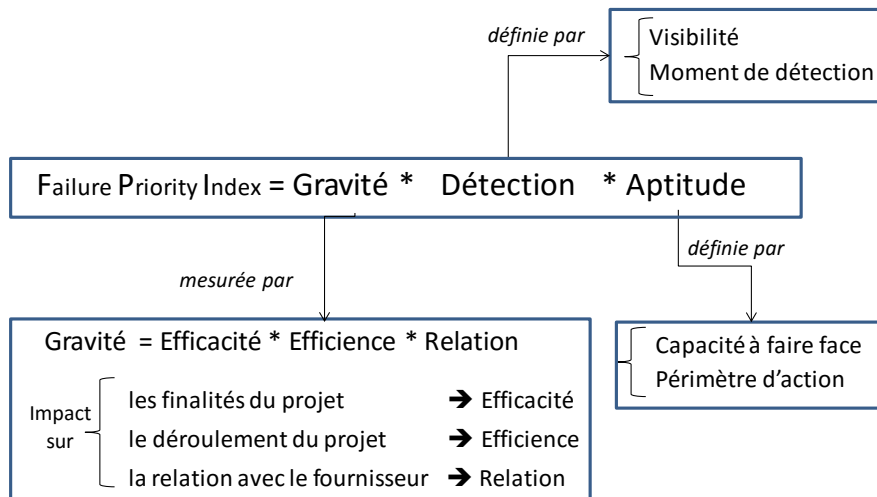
définie par

Visibilité
Moment de détection

Failure Priority Index = Gravité * Détection * Aptitude

mesurée par

définie par

Gravité = Efficacité * Efficience * Relation

Impact sur

les finalités du projet → Efficacité
le déroulement du projet → Efficience
la relation avec le fournisseur → Relation

Capacité à faire face
Périmètre d'action